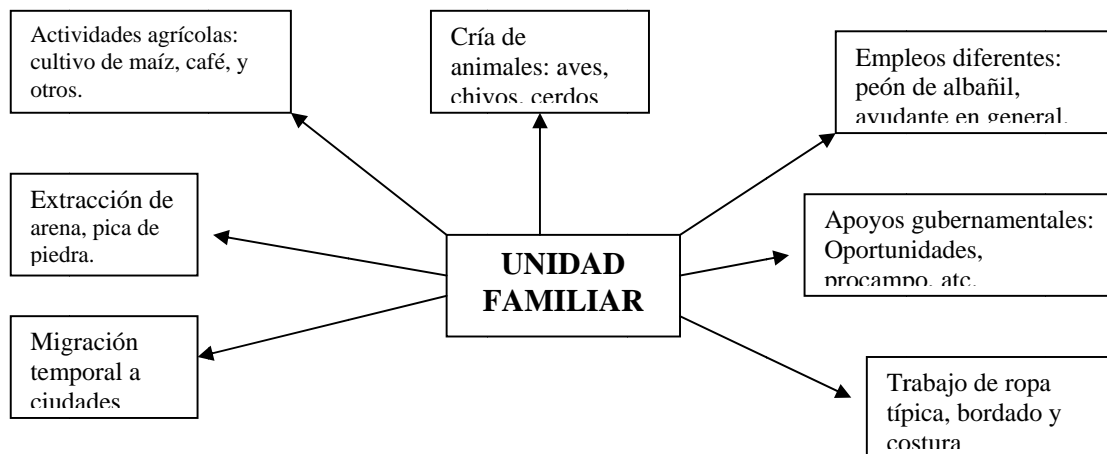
Actividades agrícolas: cultivo de maíz, café, y otros.

Cría de animales: aves, chivos, cerdos

Empleos diferentes: peón de albañil, ayudante en general.

Extracción de arena, pica de piedra.

UNIDAD FAMILIAR

Apoyos gubernamentales: Oportunidades, procampo, etc.

Migración temporal a ciudades

Trabajo de ropa típica, bordado y costura